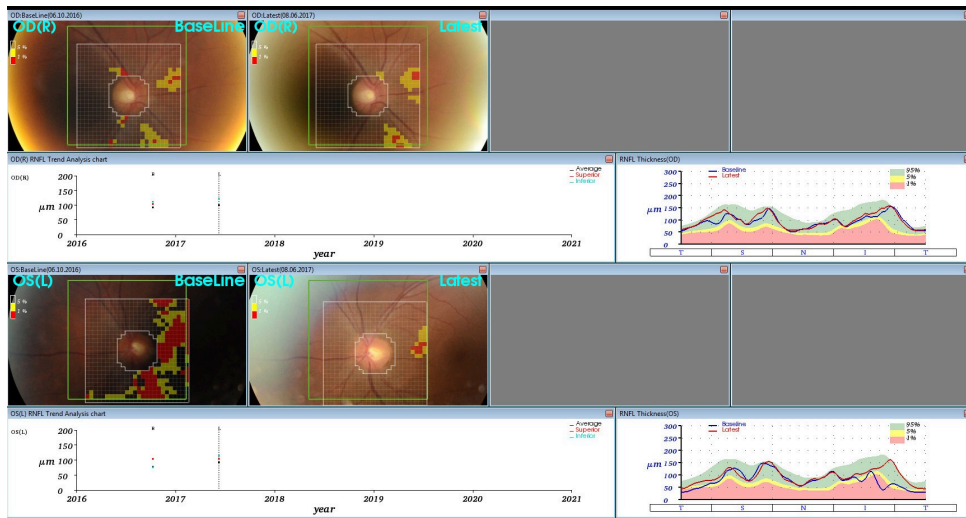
OD:BaseLine(06.10.2016)
OD(R) BaseLine
5 %
1 %
OD:Latest(08.06.2017)
OD(R) Latest

OD(R) RNFL Trend Analysis chart
OD(R)
200
$\mu m$ 100
0
2016 2017 2018 2019 2020 2021
year
Average
Superior
Inferior

RNFL Thickness(OD)
300
250
200
$\mu m$ 150
100
50
0
Baseline
Latest
95%
5%
1%
T S N I T

OS:BaseLine(06.10.2016)
OS(L) BaseLine
5 %
1 %
OS:Latest(08.06.2017)
OS(L) Latest

OS(L) RNFL Trend Analysis chart
OS(L)
200
$\mu m$ 100
0
2016 2017 2018 2019 2020 2021
year
Average
Superior
Inferior

RNFL Thickness(OS)
300
250
200
$\mu m$ 150
100
50
0
Baseline
Latest
95%
5%
1%
T S N I T